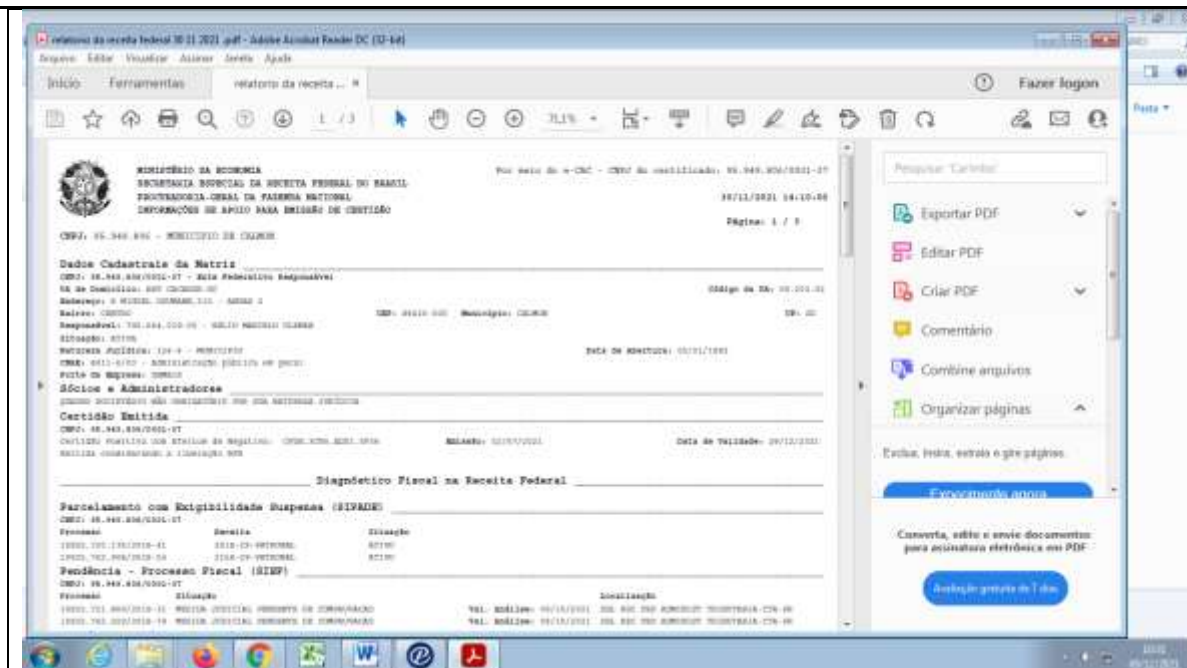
relatorio da receita federal 30 11 2021 .pdf - Adobe Acrobat Reader DC (32-bit)
Arquivo Editar Visualizar Assinar Janela Ajuda
Início Ferramentas relatorio da receita ... ×
Fazer logon
1 / 3 71,1%

MINISTÉRIO DA ECONOMIA
SECRETARIA ESPECIAL DA RECEITA FEDERAL DO BRASIL
PROCURADORIA-GERAL DA FAZENDA NACIONAL
INFORMAÇÕES DE APOIO PARA EMISSÃO DE CERTIDÃO

Por meio do e-CAC - CNPJ do certificado: 95.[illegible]
30/11/2021 14:10:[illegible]
Página: 1 / 3

CNPJ: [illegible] - MUNICIPIO DE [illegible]

Dados Cadastrais da Matriz
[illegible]

Sócios e Administradores
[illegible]

Certidão Emitida
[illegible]

Diagnóstico Fiscal na Receita Federal

Parcelamento com Exigibilidade Suspensa (SIPADE)
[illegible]

Pendência - Processo Fiscal (SIEF)
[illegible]

Pesquisar 'Carimbo'
Exportar PDF
Editar PDF
Criar PDF
Comentário
Combine arquivos
Organizar páginas
Exclua, insira, extraia e gire páginas.
Experimente agora
Converta, edite e envie documentos para assinatura eletrônica em PDF
Avaliação gratuita de 7 dias
Pasta